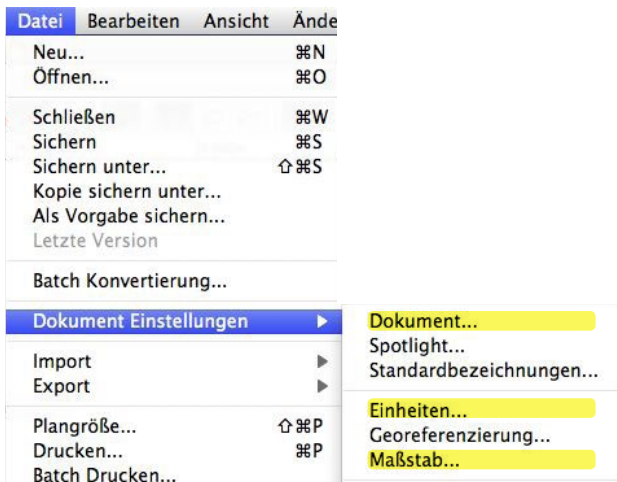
Datei Bearbeiten Ansicht Ände

Neu... ⌘N
Öffnen... ⌘O

Schließen ⌘W
Sichern ⌘S
Sichern unter... ⇧⌘S
Kopie sichern unter...
Als Vorgabe sichern...
Letzte Version

Batch Konvertierung...

Dokument Einstellungen ▶

Import ▶
Export ▶

Plangröße... ⇧⌘P
Drucken... ⌘P
Batch Drucken...

Dokument...
Spotlight...
Standardbezeichnungen...

Einheiten...
Georeferenzierung...
Maßstab...